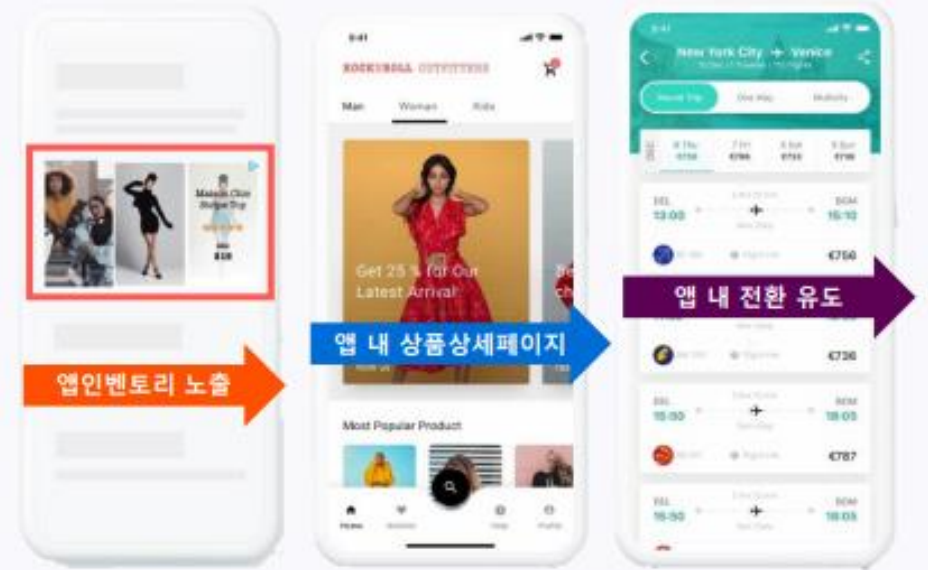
앱인벤토리 노출

9:41
ROCK&ROLL OUTFITTERS
Man Woman Kids
Get 25 % for Our Latest Arrival
Most Popular Product

앱 내 상품상세페이지

New York City → Venice
Round Trip One Way Multicity
DEL 13:00 BOM 15:10 €756
€736
DEL 15:50 BOM 18:05 €787
DEL 15:50 BOM 18:05

앱 내 전환 유도